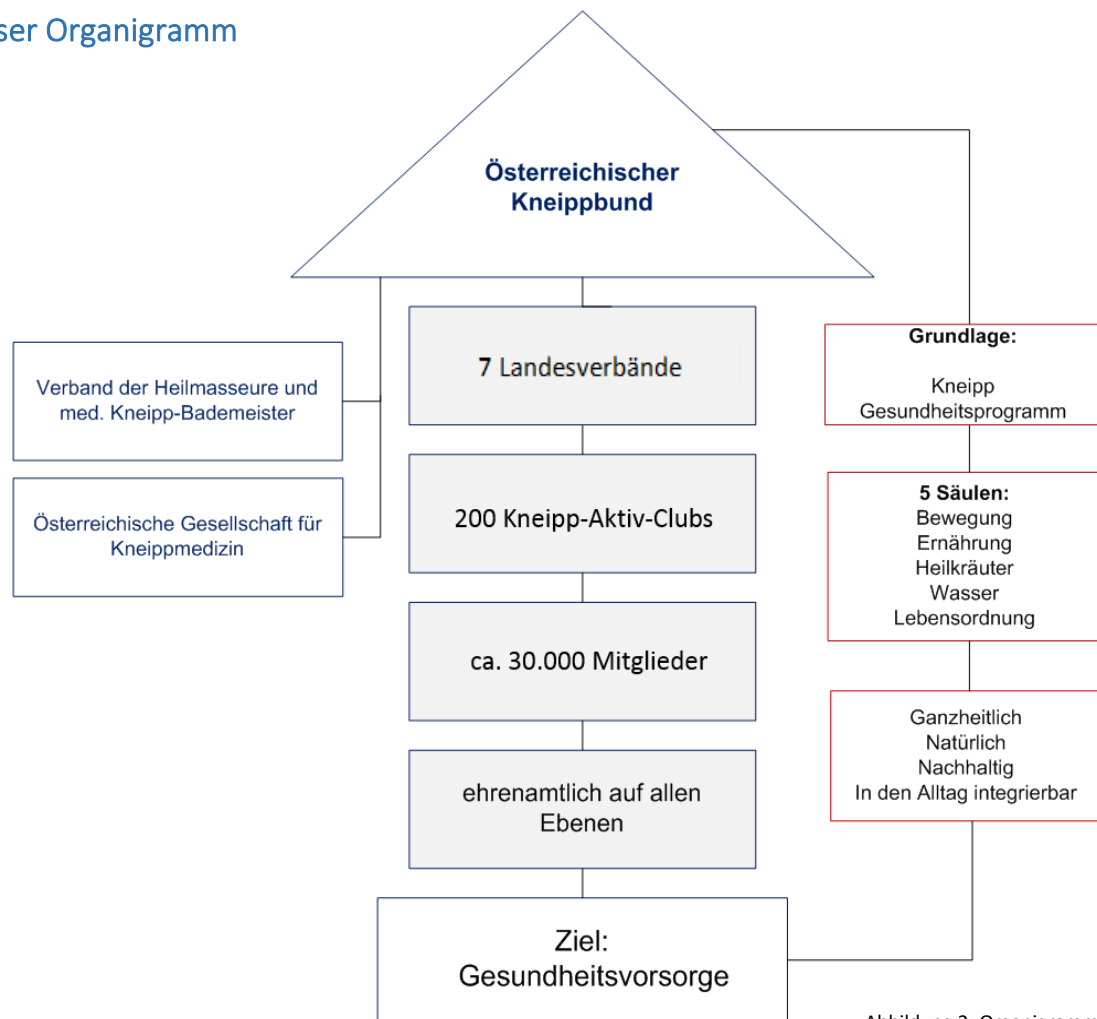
ser Organigramm

Österreichischer Kneippbund

Verband der Heilmasseure und med. Kneipp-Bademeister

Österreichische Gesellschaft für Kneippmedizin

7 Landesverbände

200 Kneipp-Aktiv-Clubs

ca. 30.000 Mitglieder

ehrenamtlich auf allen Ebenen

Grundlage:

Kneipp Gesundheitsprogramm

5 Säulen:
Bewegung
Ernährung
Heilkräuter
Wasser
Lebensordnung

Ganzheitlich
Natürlich
Nachhaltig
In den Alltag integrierbar

Ziel:
Gesundheitsvorsorge

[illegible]